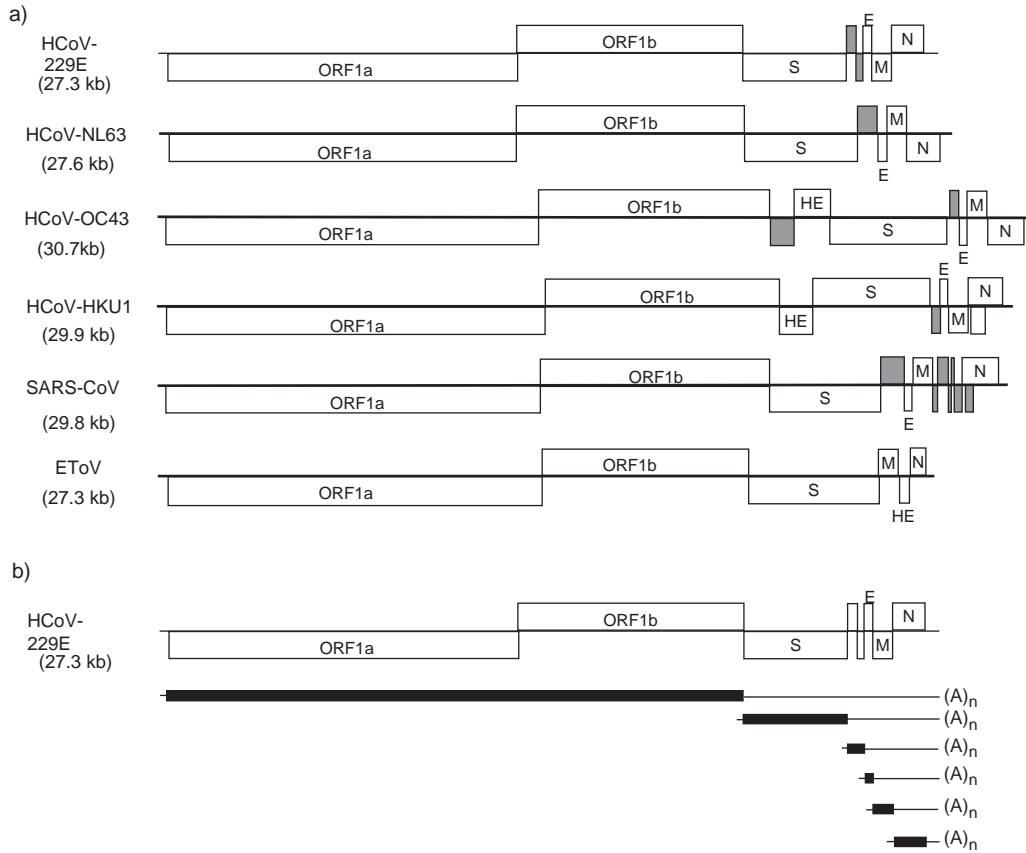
a)

HCoV-229E (27.3 kb)
ORF1b
E
N
ORF1a
S
M

HCoV-NL63 (27.6 kb)
ORF1b
M
ORF1a
S
N
E

HCoV-OC43 (30.7kb)
ORF1b
HE
M
ORF1a
S
N
E

HCoV-HKU1 (29.9 kb)
ORF1b
S
E
N
ORF1a
HE
M

SARS-CoV (29.8 kb)
ORF1b
M
N
ORF1a
S
E

EToV (27.3 kb)
ORF1b
M
N
ORF1a
S
HE

b)

HCoV-229E (27.3 kb)
ORF1b
E
N
ORF1a
S
M

$(A)_n$
$(A)_n$
$(A)_n$
$(A)_n$
$(A)_n$
$(A)_n$